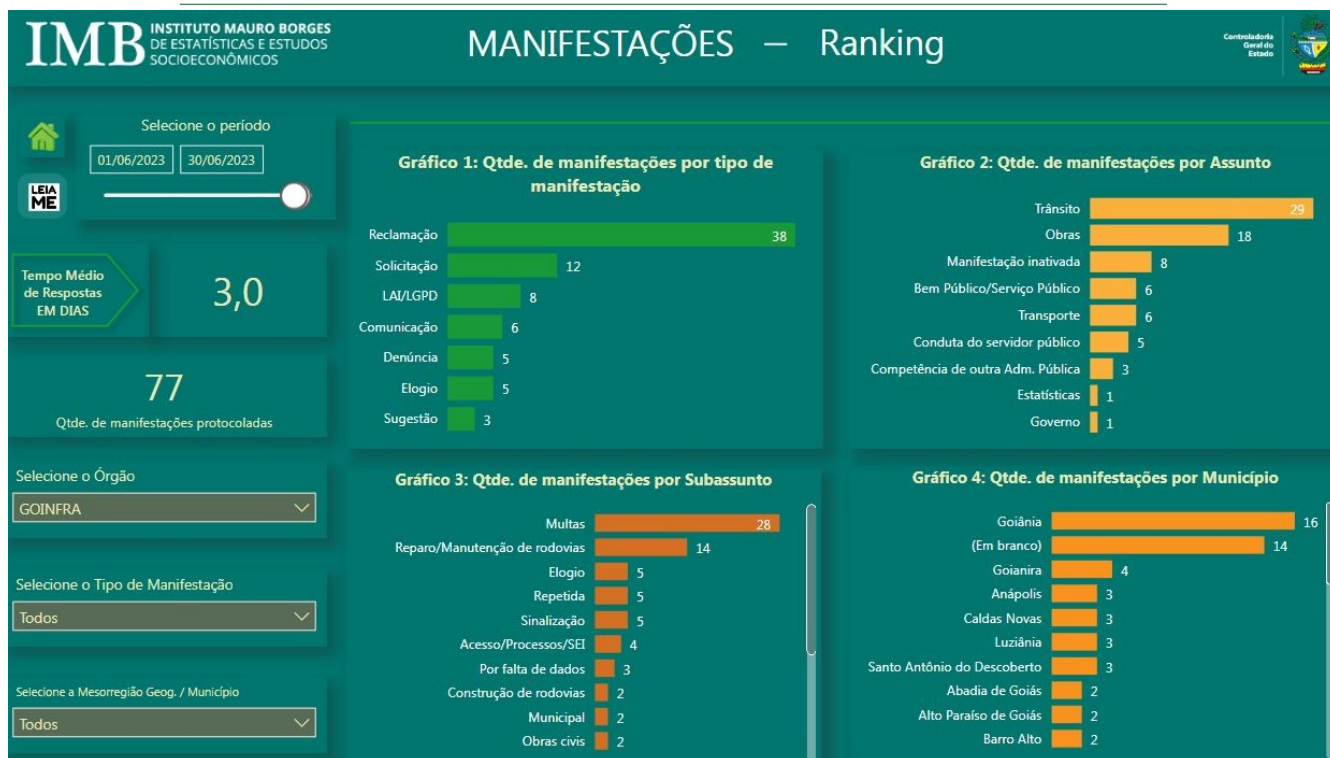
IMB INSTITUTO MAURO BORGES DE ESTATÍSTICAS E ESTUDOS SOCIOECONÔMICOS

MANIFESTAÇÕES — Ranking

Controladoria Geral do Estado

Selecione o período

01/06/2023 30/06/2023

LEIA ME

Tempo Médio de Respostas EM DIAS

3,0

77

Qtde. de manifestações protocoladas

Selecione o Órgão

GOINFRA

Selecione o Tipo de Manifestação

Todos

Selecione a Mesorregião Geog. / Município

Todos

Gráfico 1: Qtde. de manifestações por tipo de manifestação

| | |
|---|---|
| Reclamação | 38 |
| Solicitação | 12 |
| LAI/LGPD | 8 |
| Comunicação | 6 |
| Denúncia | 5 |
| Elogio | 5 |
| Sugestão | 3 |

Gráfico 2: Qtde. de manifestações por Assunto

| | |
|---|---|
| Trânsito | 29 |
| Obras | 18 |
| Manifestação inativada | 8 |
| Bem Público/Serviço Público | 6 |
| Transporte | 6 |
| Conduta do servidor público | 5 |
| Competência de outra Adm. Pública | 3 |
| Estatísticas | 1 |
| Governo | 1 |

Gráfico 3: Qtde. de manifestações por Subassunto

| | |
|---|---|
| Multas | 28 |
| Reparo/Manutenção de rodovias | 14 |
| Elogio | 5 |
| Repetida | 5 |
| Sinalização | 5 |
| Acesso/Processos/SEI | 4 |
| Por falta de dados | 3 |
| Construção de rodovias | 2 |
| Municipal | 2 |
| Obras civis | 2 |

Gráfico 4: Qtde. de manifestações por Município

| | |
|---|---|
| Goiânia | 16 |
| (Em branco) | 14 |
| Goianira | 4 |
| Anápolis | 3 |
| Caldas Novas | 3 |
| Luziânia | 3 |
| Santo Antônio do Descoberto | 3 |
| Abadia de Goiás | 2 |
| Alto Paraíso de Goiás | 2 |
| Barro Alto | 2 |